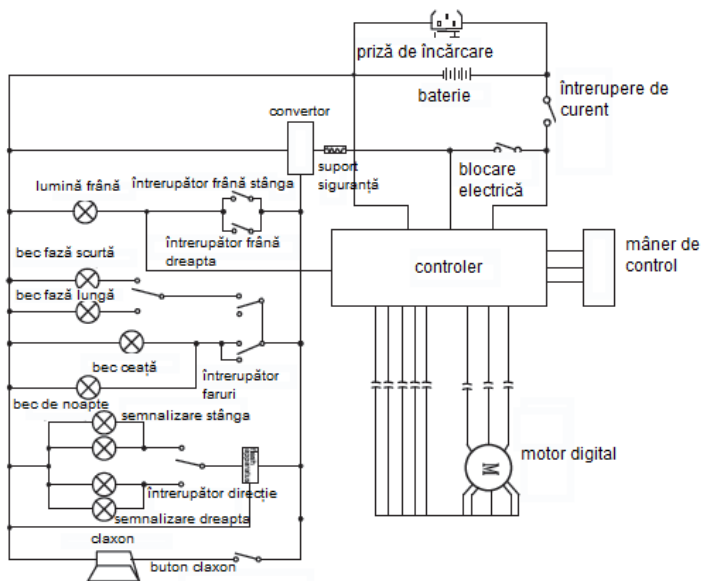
priză de încărcare
baterie
întrerupere de curent
convertor
suport siguranță
blocare electrică
lumină frână
întrerupător frână stânga
întrerupător frână dreapta
controler
mâner de control
bec fază scurtă
bec fază lungă
bec ceață
întrerupător faruri
bec de noapte
semnalizare stânga
întrerupător direcție
semnalizare dreapta
motor digital
M
claxon
buton claxon